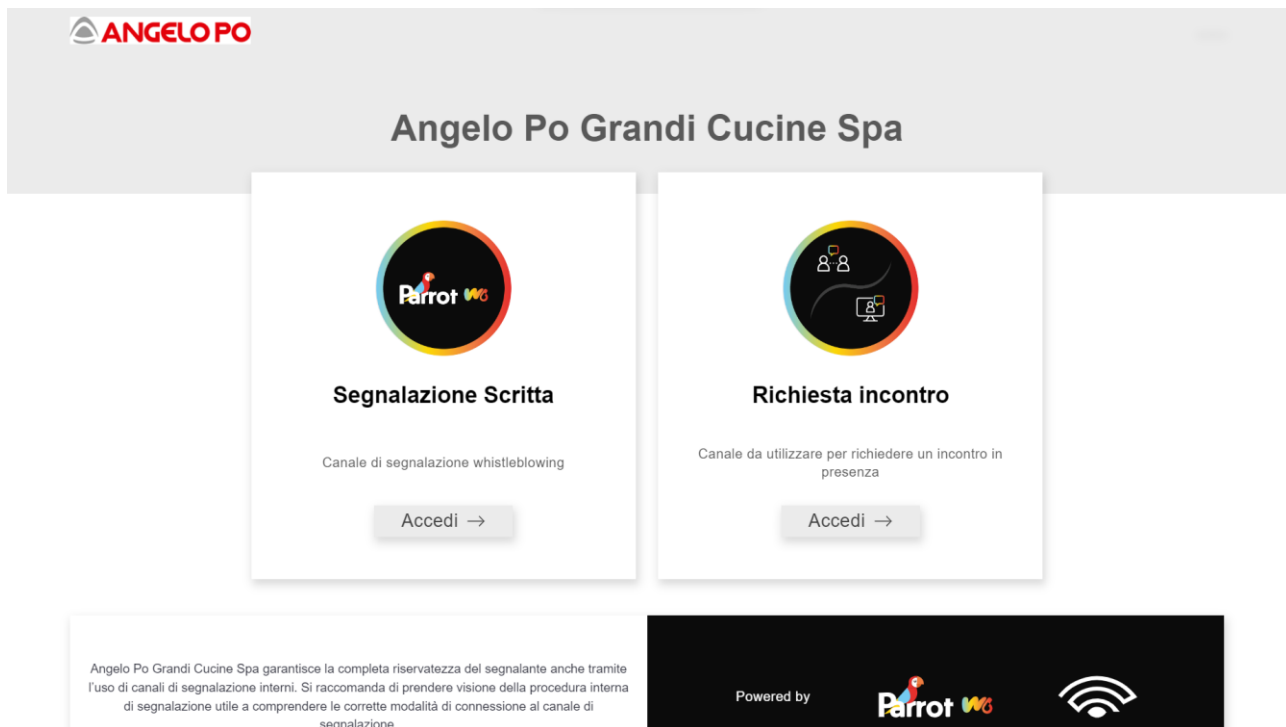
ANGELO PO

Angelo Po Grandi Cucine Spa

Parrot WB

Segnalazione Scritta

Canale di segnalazione whistleblowing

Accedi →

Richiesta incontro

Canale da utilizzare per richiedere un incontro in presenza

Accedi →

Angelo Po Grandi Cucine Spa garantisce la completa riservatezza del segnalante anche tramite l'uso di canali di segnalazione interni. Si raccomanda di prendere visione della procedura interna di segnalazione utile a comprendere le corrette modalità di connessione al canale di segnalazione

Powered by Parrot WB